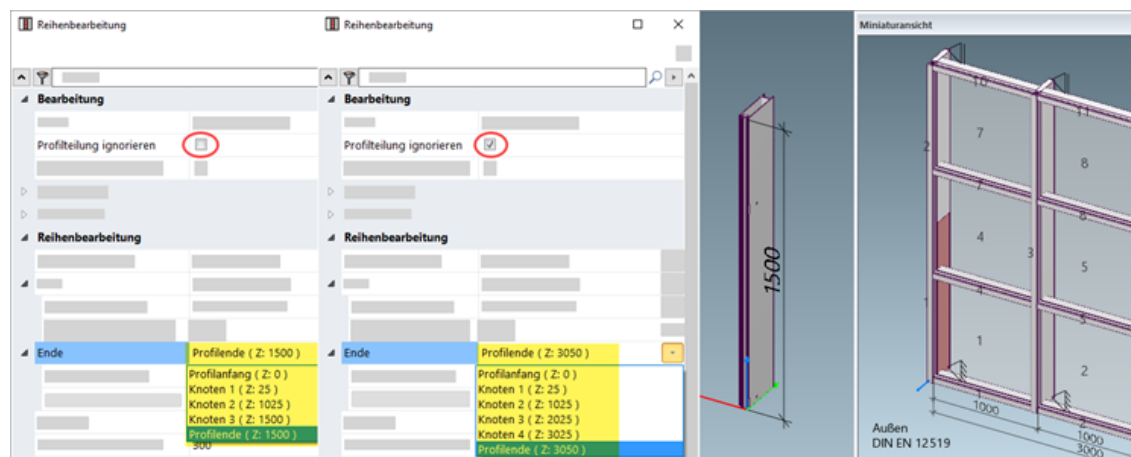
Reihenbearbeitung

Bearbeitung

Profilteilung ignorieren

Reihenbearbeitung

Ende

Profilende ( Z: 1500 )

Profilanfang ( Z: 0 )
Knoten 1 ( Z: 25 )
Knoten 2 ( Z: 1025 )
Knoten 3 ( Z: 1500 )
Profilende ( Z: 1500 )

500

Reihenbearbeitung

Bearbeitung

Profilteilung ignorieren

Reihenbearbeitung

Ende

Profilende ( Z: 3050 )

Profilanfang ( Z: 0 )
Knoten 1 ( Z: 25 )
Knoten 2 ( Z: 1025 )
Knoten 3 ( Z: 2025 )
Knoten 4 ( Z: 3025 )
Profilende ( Z: 3050 )

1500

Miniaturansicht

10
11
2
7
8
7
8
4
3
5
1
4
5
1
2

Außen
DIN EN 12519

1000
1000
3000